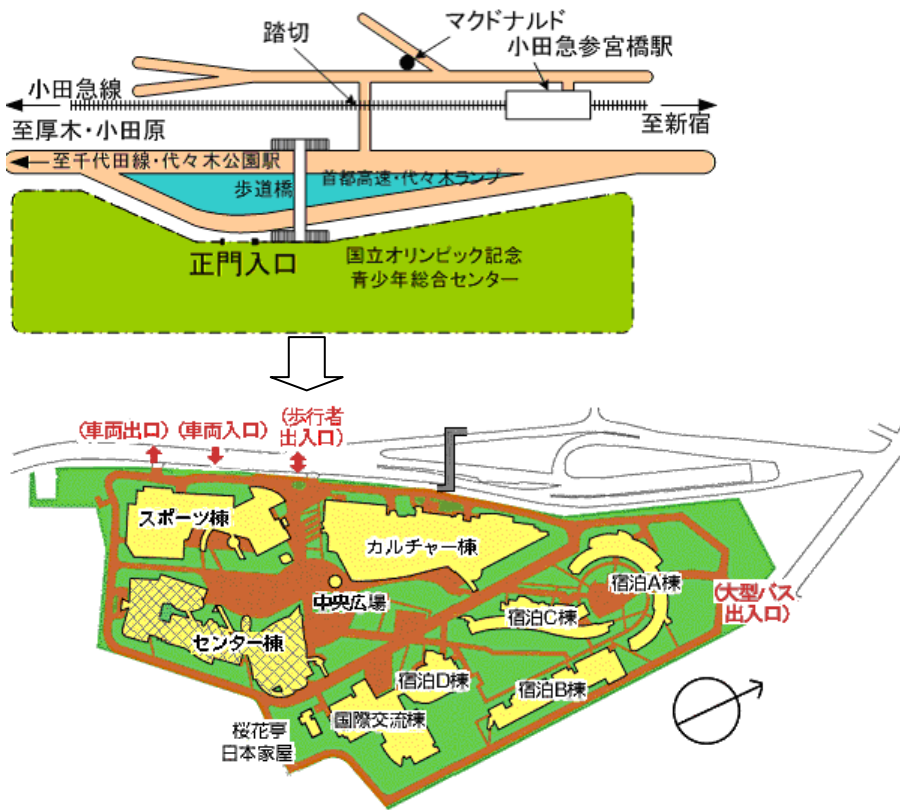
踏切
マクドナルド
小田急参宮橋駅
小田急線
至厚木・小田原
至新宿
至千代田線・代々木公園駅
歩道橋
首都高速・代々木ランプ
正門入口
国立オリンピック記念
青少年総合センター

(車両出口)
(車両入口)
(歩行者
出入口)
スポーツ棟
カルチャー棟
中央広場
宿泊A棟
(大型バス
出入口)
宿泊C棟
センター棟
宿泊D棟
宿泊B棟
桜花亭
日本家屋
国際交流棟